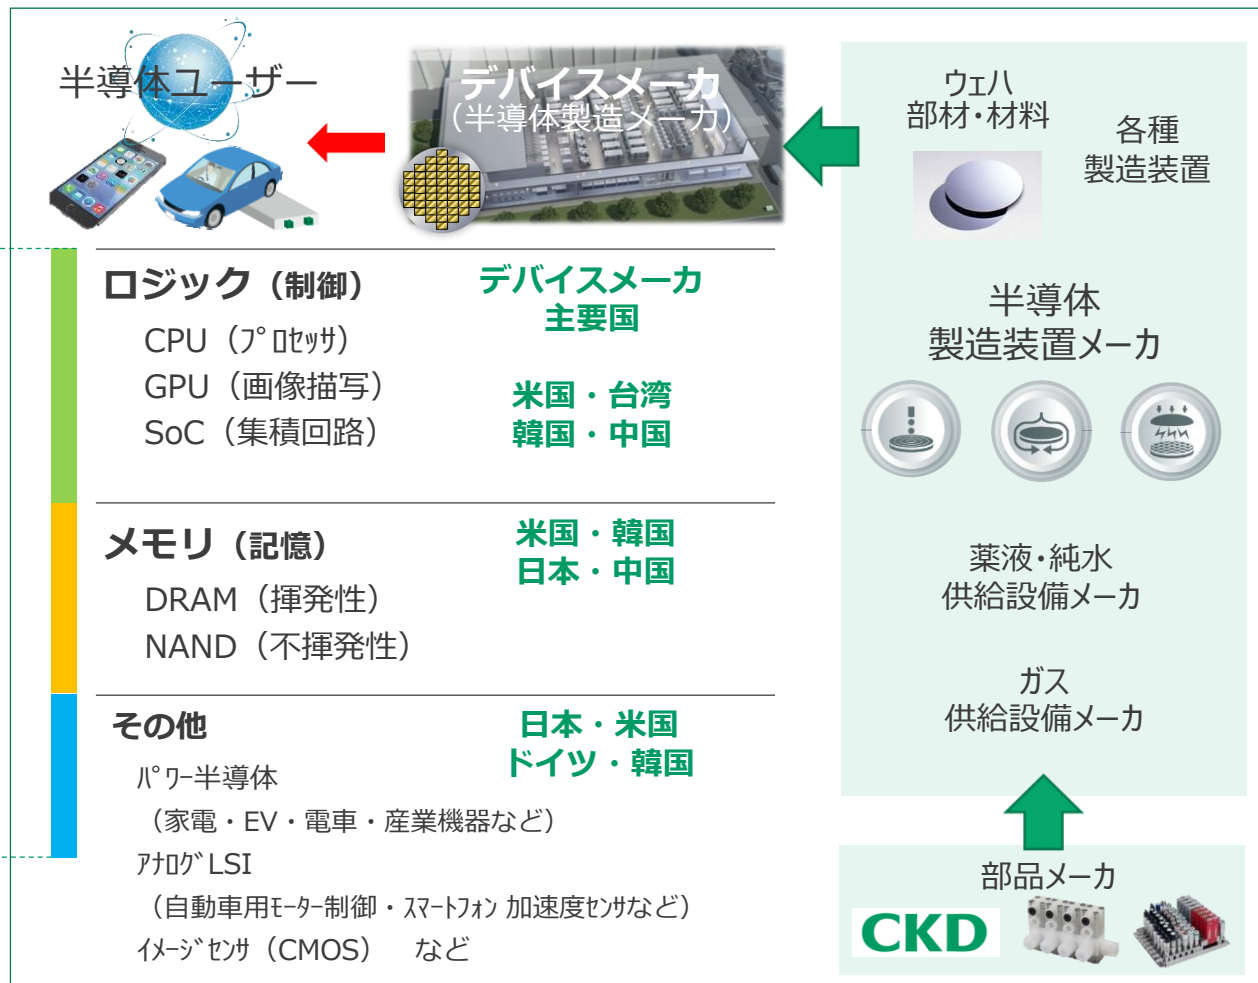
半導体ユーザー

デバイスメーカ
（半導体製造メーカ）

ウェハ
部材・材料

各種
製造装置

ロジック（制御）
CPU（ﾌﾟﾛｾｯｻ）
GPU（画像描写）
SoC（集積回路）

デバイスメーカ
主要国

米国・台湾
韓国・中国

半導体
製造装置メーカ

メモリ（記憶）
DRAM（揮発性）
NAND（不揮発性）

米国・韓国
日本・中国

薬液・純水
供給設備メーカ

ガス
供給設備メーカ

その他
ﾊﾟﾜｰ半導体
（家電・EV・電車・産業機器など）
ｱﾅﾛｸﾞLSI
（自動車用ﾓｰﾀｰ制御・ｽﾏｰﾄﾌｫﾝ 加速度ｾﾝｻなど）
ｲﾒｰｼﾞｾﾝｻ（CMOS）　など

日本・米国
ドイツ・韓国

部品メーカ

CKD